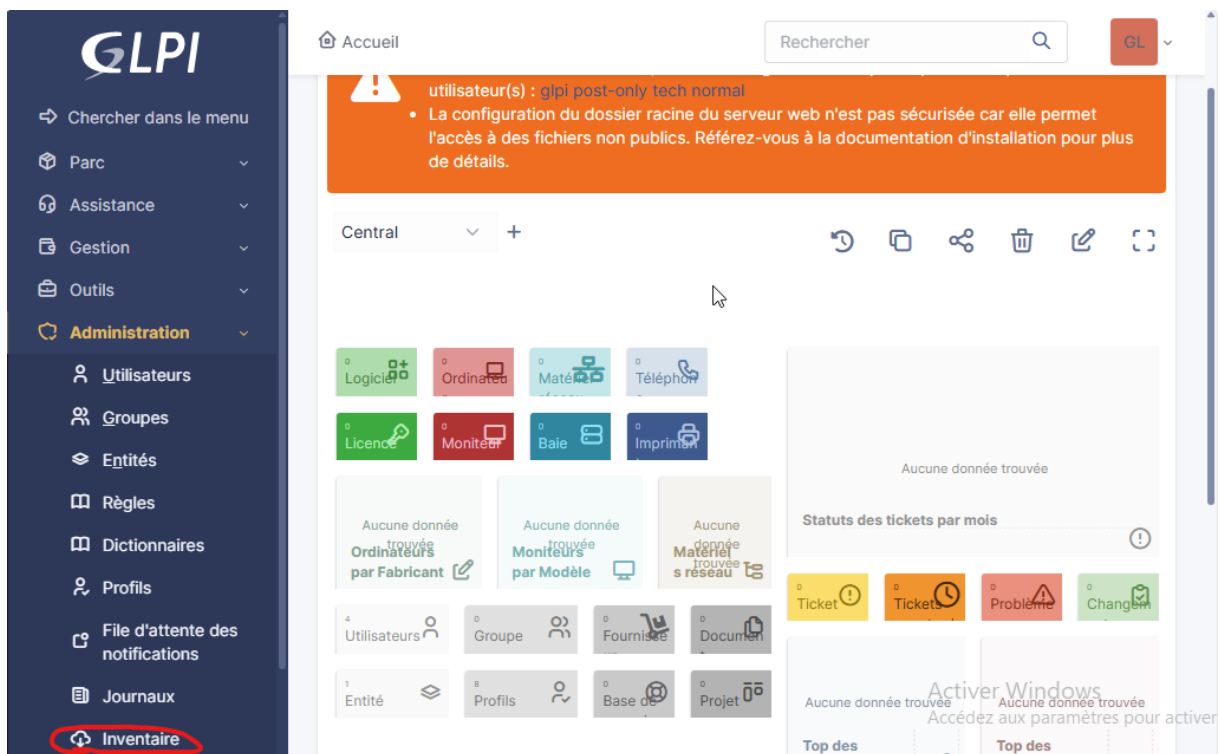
GLPI

Chercher dans le menu
Parc
Assistance
Gestion
Outils
Administration
Utilisateurs
Groupes
Entités
Règles
Dictionnaires
Profils
File d'attente des notifications
Journaux
Inventaire

Accueil
Rechercher
GL

utilisateur(s) : glpi post-only tech normal
• La configuration du dossier racine du serveur web n'est pas sécurisée car elle permet l'accès à des fichiers non publics. Référez-vous à la documentation d'installation pour plus de détails.

Central +

0 Logiciel
0 Ordinateu
0 Matériel
0 Téléphon
0 Licence
0 Moniteur
0 Baie
0 Imprimant

Aucune donnée trouvée
Ordinateurs par Fabricant
Aucune donnée trouvée
Moniteurs par Modèle
Aucune donnée trouvée
Matériels réseau

Aucune donnée trouvée
Statuts des tickets par mois

0 Ticket
0 Tickets
0 Problème
0 Changem

4 Utilisateurs
0 Groupe
0 Fournisse
0 Documen
1 Entité
8 Profils
0 Base de
0 Projet

Aucune donnée trouvée
Top des
Aucune donnée trouvée
Top des

Activer Windows
Accédez aux paramètres pour activer